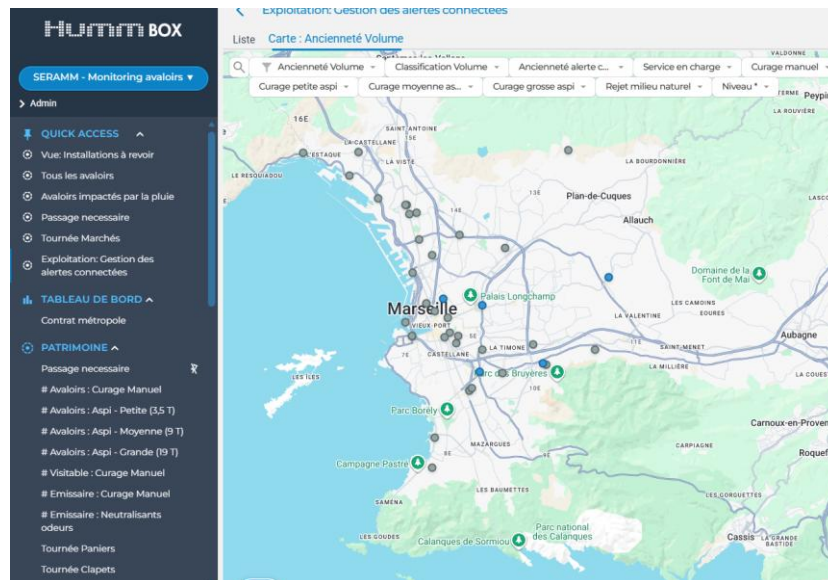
HUMM BOX

SERAMM - Monitoring avaloirs ▾

> Admin

QUICK ACCESS ^

Vue: Installations à revoir

Tous les avaloirs

Avaloirs impactés par la pluie

Passage necessaire

Tournée Marchés

Exploitation: Gestion des alertes connectées

TABLEAU DE BORD ^

Contrat métropole

PATRIMOINE ^

Passage necessaire

# Avaloirs : Curage Manuel

# Avaloirs : Aspi - Petite (3,5 T)

# Avaloirs : Aspi - Moyenne (9 T)

# Avaloirs : Aspi - Grande (19 T)

# Visitable : Curage Manuel

# Emissaire : Curage Manuel

# Emissaire : Neutralisants odeurs

Tournée Paniers

Tournée Clapets

< Exploitation: Gestion des alertes connectées

Liste Carte : Ancienneté Volume

Ancienneté Volume ▾ Classification Volume ▾ Ancienneté alerte c... ▾ Service en charge ▾ Curage manuel ▾

Curage petite aspi ▾ Curage moyenne as... ▾ Curage grosse aspi ▾ Rejet milieu naturel ▾ Niveau * ▾

VALDONNE
Peypin
LA ROUVIÈRE
16E
SAINT ANTOINE
LA CASTELLANE
L'ESTAQUE
LA VISTE
LE RESQUIADOU
LA BOURDONNIÈRE
13E
Plan-de-Cuques
14E
Allauch
Domaine de la Font de Mai
Palais Longchamp
Marseille
LES CAMOINS
VIEUX PORT
EOURES
LA VALENTINE
Aubagne
LA TIMONE
SAINT-MENET
7E
CASTELLANE
LES ÎLES
Parc des Bruyères
LA MILLIÈRE
LA COUES
10E
Parc Borély
Carnoux-en-Proven
CARPIAGNE
MAZARGUES
Roquef
Campagne Pastré
LES BAUMETTES
LES GORGUETTES
SAMÉNA
Parc national des Calanques
LES GOUDES
Calanques de Sormiou
Cassis
LA GRANDE BASTIDE